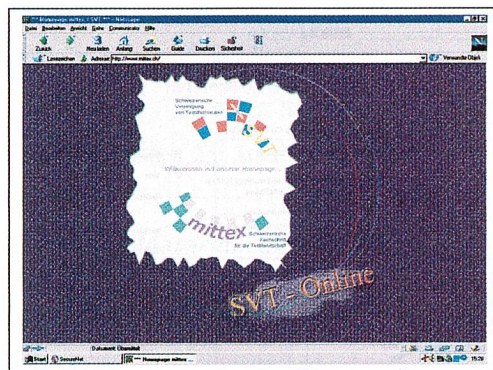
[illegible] Homepage mittex / SVT - Netscape

Datei Bearbeiten Ansicht Gehe Communicator Hilfe

Zurück Neu laden Anfang Suchen Guide Drucken Sicherheit

Lesezeichen Adresse: http://www.mittex.ch/

Verwandte Objekt

Schweizerische Vereinigung von Textilfachleuten

SVT

Willkommen auf unserer Homepage

mittex

Schweizerische Fachschrift für die Textilwirtschaft

SVT - Online

Dokument: Übermittelt

Start

Homepage mittex

15:26